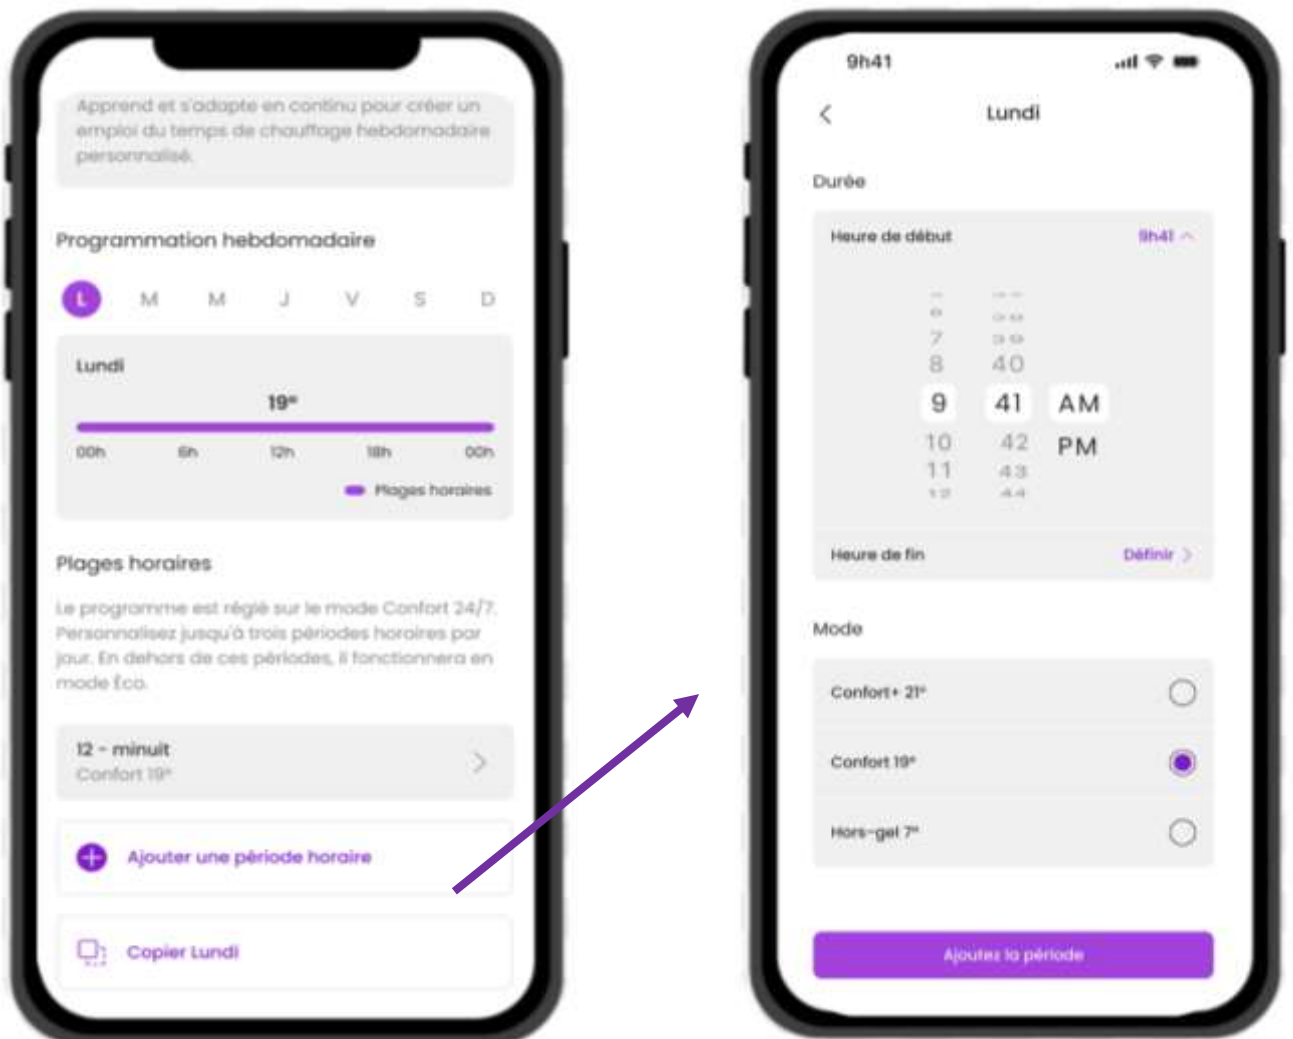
Apprend et s'adapte en continu pour créer un emploi du temps de chauffage hebdomadaire personnalisé.

Programmation hebdomadaire

L M M J V S D

Lundi

19°

00h 6h 12h 18h 00h

Plages horaires

Plages horaires

Le programme est réglé sur le mode Confort 24/7. Personnalisez jusqu'à trois périodes horaires par jour. En dehors de ces périodes, il fonctionnera en mode Eco.

12 - minuit
Confort 19°

Ajouter une période horaire

Copier Lundi

9h41

Lundi

Durée

Heure de début 9h41

7 39
8 40
9 41 AM
10 42 PM
11 43

Heure de fin Définir

Mode

Confort+ 21°

Confort 19°

Hors-gel 7°

Ajoutez la période